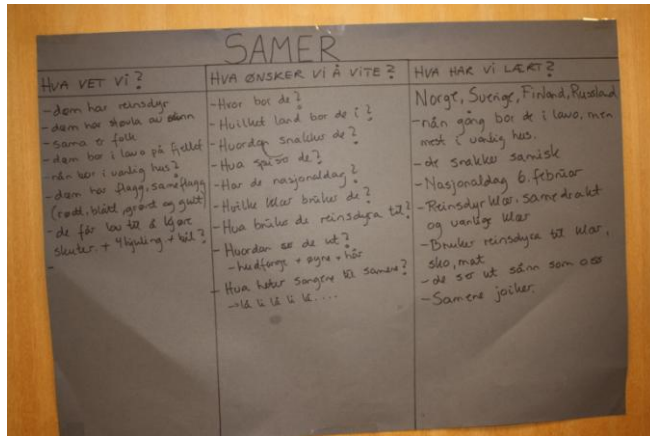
SAMER

| HVA VET VI? | HVA ØNSKER VI Å VITE? | HVA HAR VI LÆRT? |
|---|---|---|
| -dem har reinsdyr<br>-dem har skoula av skinn<br>-sama e folk<br>-dem bor i lavo på fjellet<br>-nån bor i vanlig hus?<br>-dem har flagg, sameflagg (rødt, blått, grønt og gult)<br>-de får lov til å lage sleuter + 4ljuling + teltl?<br>- | -Hvor bor de?<br>-Hvilket land bor de i?<br>-Hvordan snakker de?<br>-Hva spiser de?<br>-Har de nasjonaldag?<br>-Hvilke klær bruker de?<br>-Hva bruker de reinsdyra til?<br>-Hvordan ser de ut?<br>-hudfarge + øyne + hår<br>-Hva heter sangene til samene?<br>-lå lå lå li lå.... | Norge, Sverige, Finland, Russland<br>-nån gang bor de i lavo, men mest i vanlig hus.<br>-de snakker samisk<br>-Nasjonaldag 6. februar<br>-Reinsdyr klær, samedrakt og vanlige klær<br>-Bruker reinsdyra til klær, sko, mat<br>-de ser ut sånn som oss<br>-Samene joiker. |